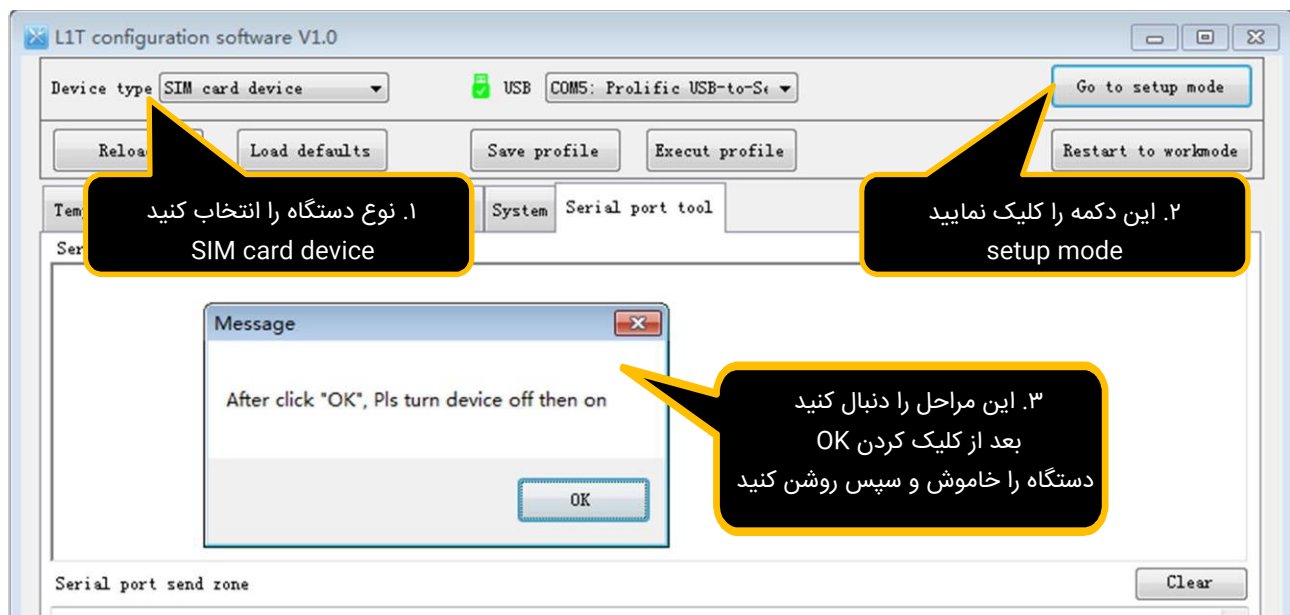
L1T configuration software V1.0

Device type SIM card device

USB COM5: Prolific USB-to-Se

Go to setup mode

Reloa

Load defaults

Save profile

Execut profile

Restart to workmode

۱. نوع دستگاه را انتخاب کنید
SIM card device

۲. این دکمه را کلیک نمایید
setup mode

Tem

System

Serial port tool

Ser

Message

After click "OK", Pls turn device off then on

OK

۳. این مراحل را دنبال کنید
بعد از کلیک کردن OK
دستگاه را خاموش و سپس روشن کنید

Serial port send zone

Clear